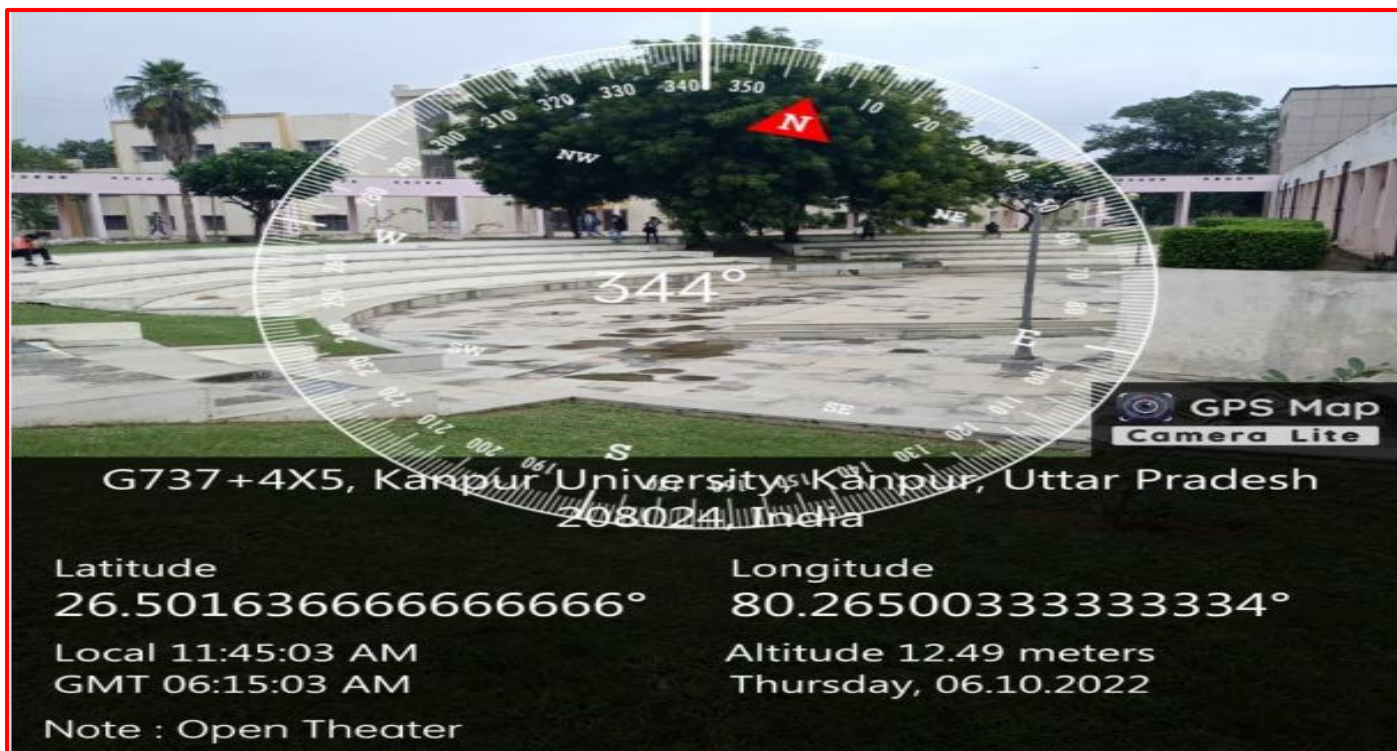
310 320 330 340 350 10 20 30 40
N
NW
NE
W
E
S
SW
SE
300
290
280
270
260
250
240
230
220
210
200
190
180
170
160
150
140
130
120
110
100
80
70
60
50
344°

GPS Map
Camera Lite

G737+4X5, Kanpur University, Kanpur, Uttar Pradesh 208024, India

Latitude
26.501636666666666°

Longitude
80.26500333333334°

Local 11:45:03 AM
GMT 06:15:03 AM

Altitude 12.49 meters
Thursday, 06.10.2022

Note : Open Theater